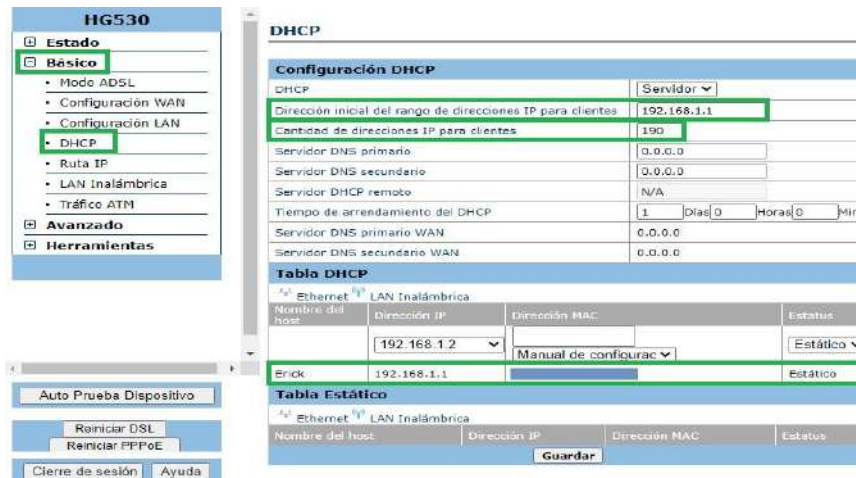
HG530

Estado
Básico
• Modo ADSL
• Configuración WAN
• Configuración LAN
• DHCP
• Ruta IP
• LAN Inalámbrica
• Tráfico ATM
Avanzado
Herramientas

Auto Prueba Dispositivo
Reiniciar DSL
Reiniciar PPPoE
Cierre de sesión
Ayuda

DHCP

Configuración DHCP

| | |
|---|---|
| DHCP | Servidor |
| Dirección inicial del rango de direcciones IP para clientes | 192.168.1.1 |
| Cantidad de direcciones IP para clientes | 190 |
| Servidor DNS primario | 0.0.0.0 |
| Servidor DNS secundario | 0.0.0.0 |
| Servidor DHCP remoto | N/A |
| Tiempo de arrendamiento del DHCP | 1 Días 0 Horas 0 Mi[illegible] |
| Servidor DNS primario WAN | 0.0.0.0 |
| Servidor DNS secundario WAN | 0.0.0.0 |

Tabla DHCP

Ethernet LAN Inalámbrica

| Nombre del host | Dirección IP | Dirección MAC | Estatus |
|---|---|---|---|
| | 192.168.1.2 | Manual de configurac | Estático |
| Erick | 192.168.1.1 | | Estático |

Tabla Estático

Ethernet LAN Inalámbrica

| Nombre del host | Dirección IP | Dirección MAC | Estatus |
|---|---|---|---|

Guardar